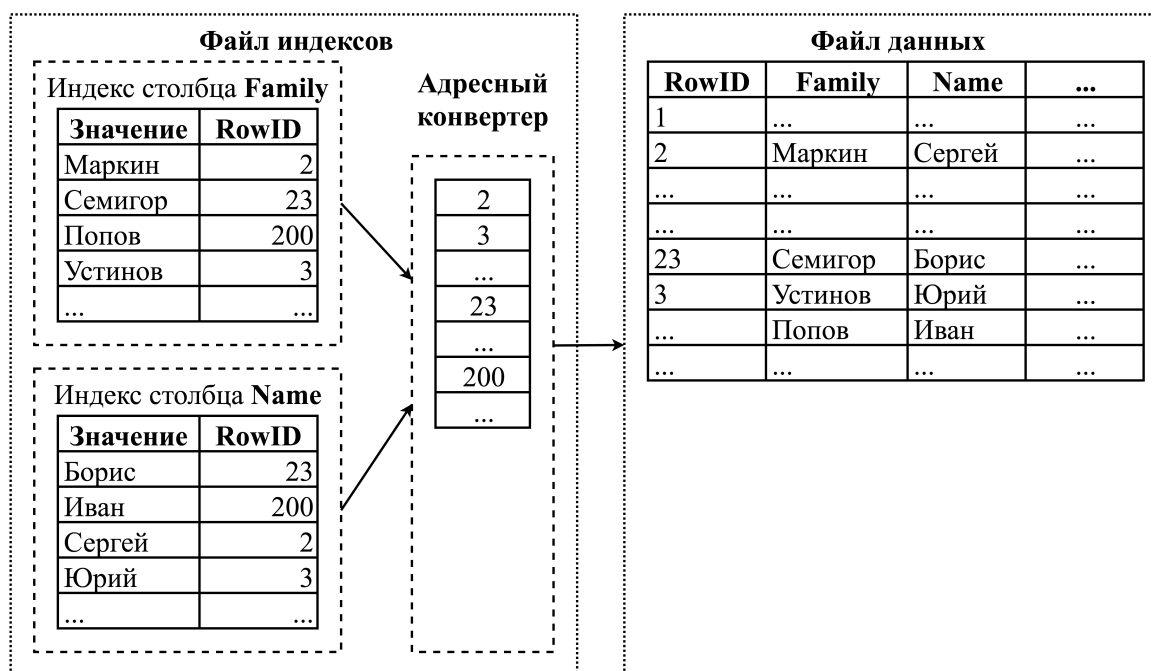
Файл индексов

Индекс столбца **Family**

| Значение | RowID |
|---|---|
| Маркин | 2 |
| Семигор | 23 |
| Попов | 200 |
| Устинов | 3 |
| ... | ... |

Индекс столбца **Name**

| Значение | RowID |
|---|---|
| Борис | 23 |
| Иван | 200 |
| Сергей | 2 |
| Юрий | 3 |
| ... | ... |

Адресный конвертер

| |
|---|
| 2 |
| 3 |
| ... |
| 23 |
| ... |
| 200 |
| ... |

Файл данных

| RowID | Family | Name | ... |
|---|---|---|---|
| 1 | ... | ... | ... |
| 2 | Маркин | Сергей | ... |
| ... | ... | ... | ... |
| ... | ... | ... | ... |
| 23 | Семигор | Борис | ... |
| 3 | Устинов | Юрий | ... |
| ... | Попов | Иван | ... |
| ... | ... | ... | ... |